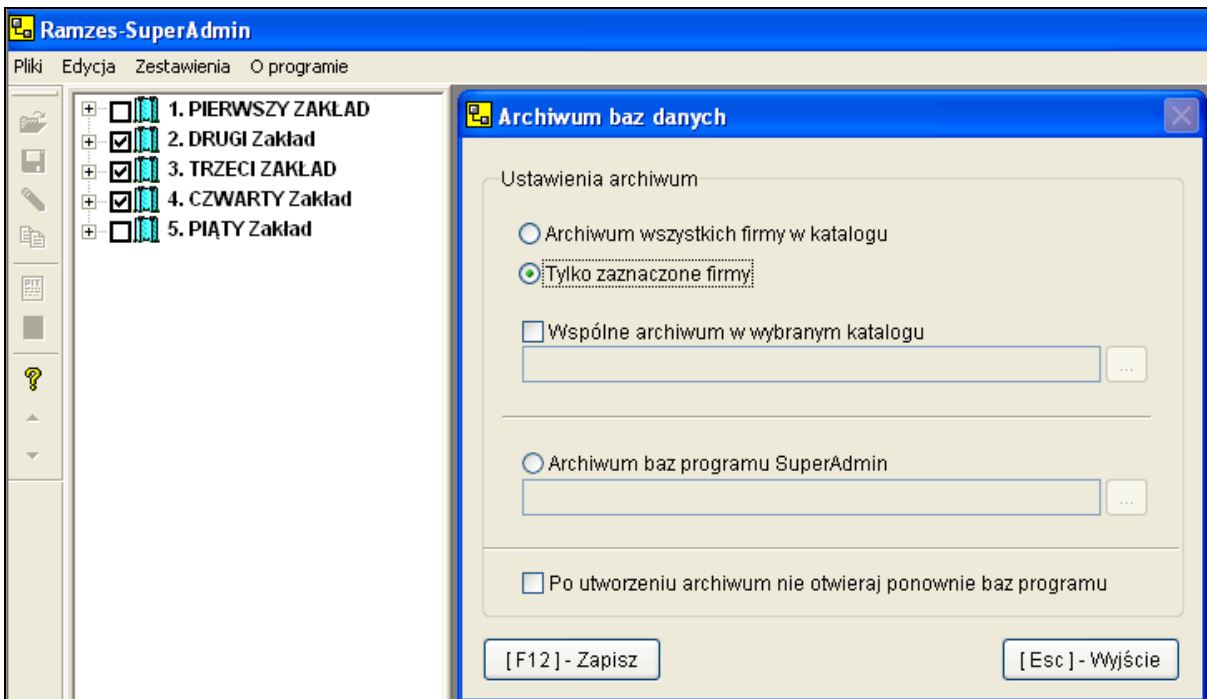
Ramzes-SuperAdmin

Pliki Edycja Zestawienia O programie

1. PIERWSZY ZAKŁAD
2. DRUGI Zakład
3. TRZECI ZAKŁAD
4. CZWARTY Zakład
5. PIĄTY Zakład

Archiwum baz danych

Ustawienia archiwum

Archiwum wszystkich firmy w katalogu

Tylko zaznaczone firmy

Wspólne archiwum w wybranym katalogu

...

Archiwum baz programu SuperAdmin

...

Po utworzeniu archiwum nie otwieraj ponownie baz programu

[F12] - Zapisz

[Esc] - Wyjście